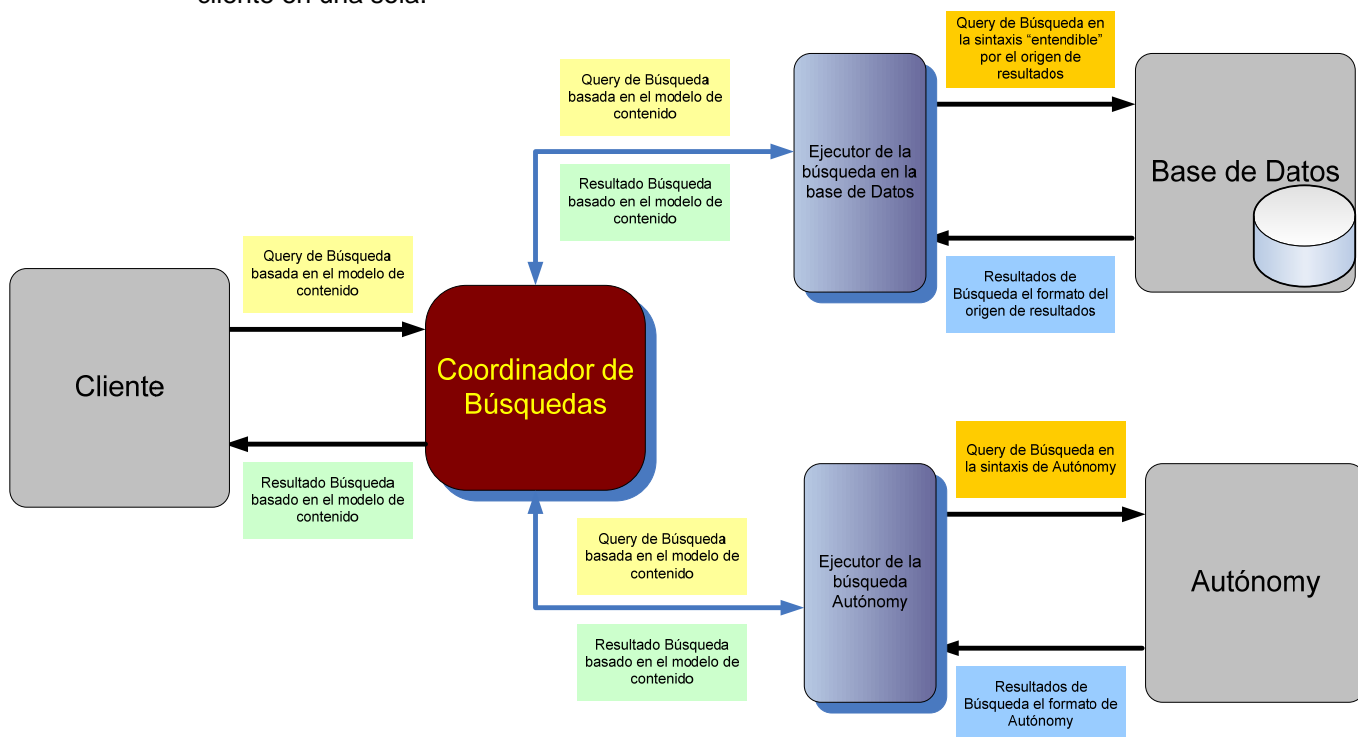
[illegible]

Query de Búsqueda en la sintaxis "entendible" por el origen de resultados

Query de Búsqueda basada en el modelo de contenido

Ejecutor de la búsqueda en la base de Datos

Base de Datos

Resultado Búsqueda basado en el modelo de contenido

Query de Búsqueda basada en el modelo de contenido

Resultados de Búsqueda el formato del origen de resultados

Cliente

Coordinador de Búsquedas

Query de Búsqueda en la sintaxis de Autónomy

Resultado Búsqueda basado en el modelo de contenido

Ejecutor de la búsqueda Autónomy

Autónomy

Query de Búsqueda basada en el modelo de contenido

Resultado Búsqueda basado en el modelo de contenido

Resultados de Búsqueda el formato de Autónomy